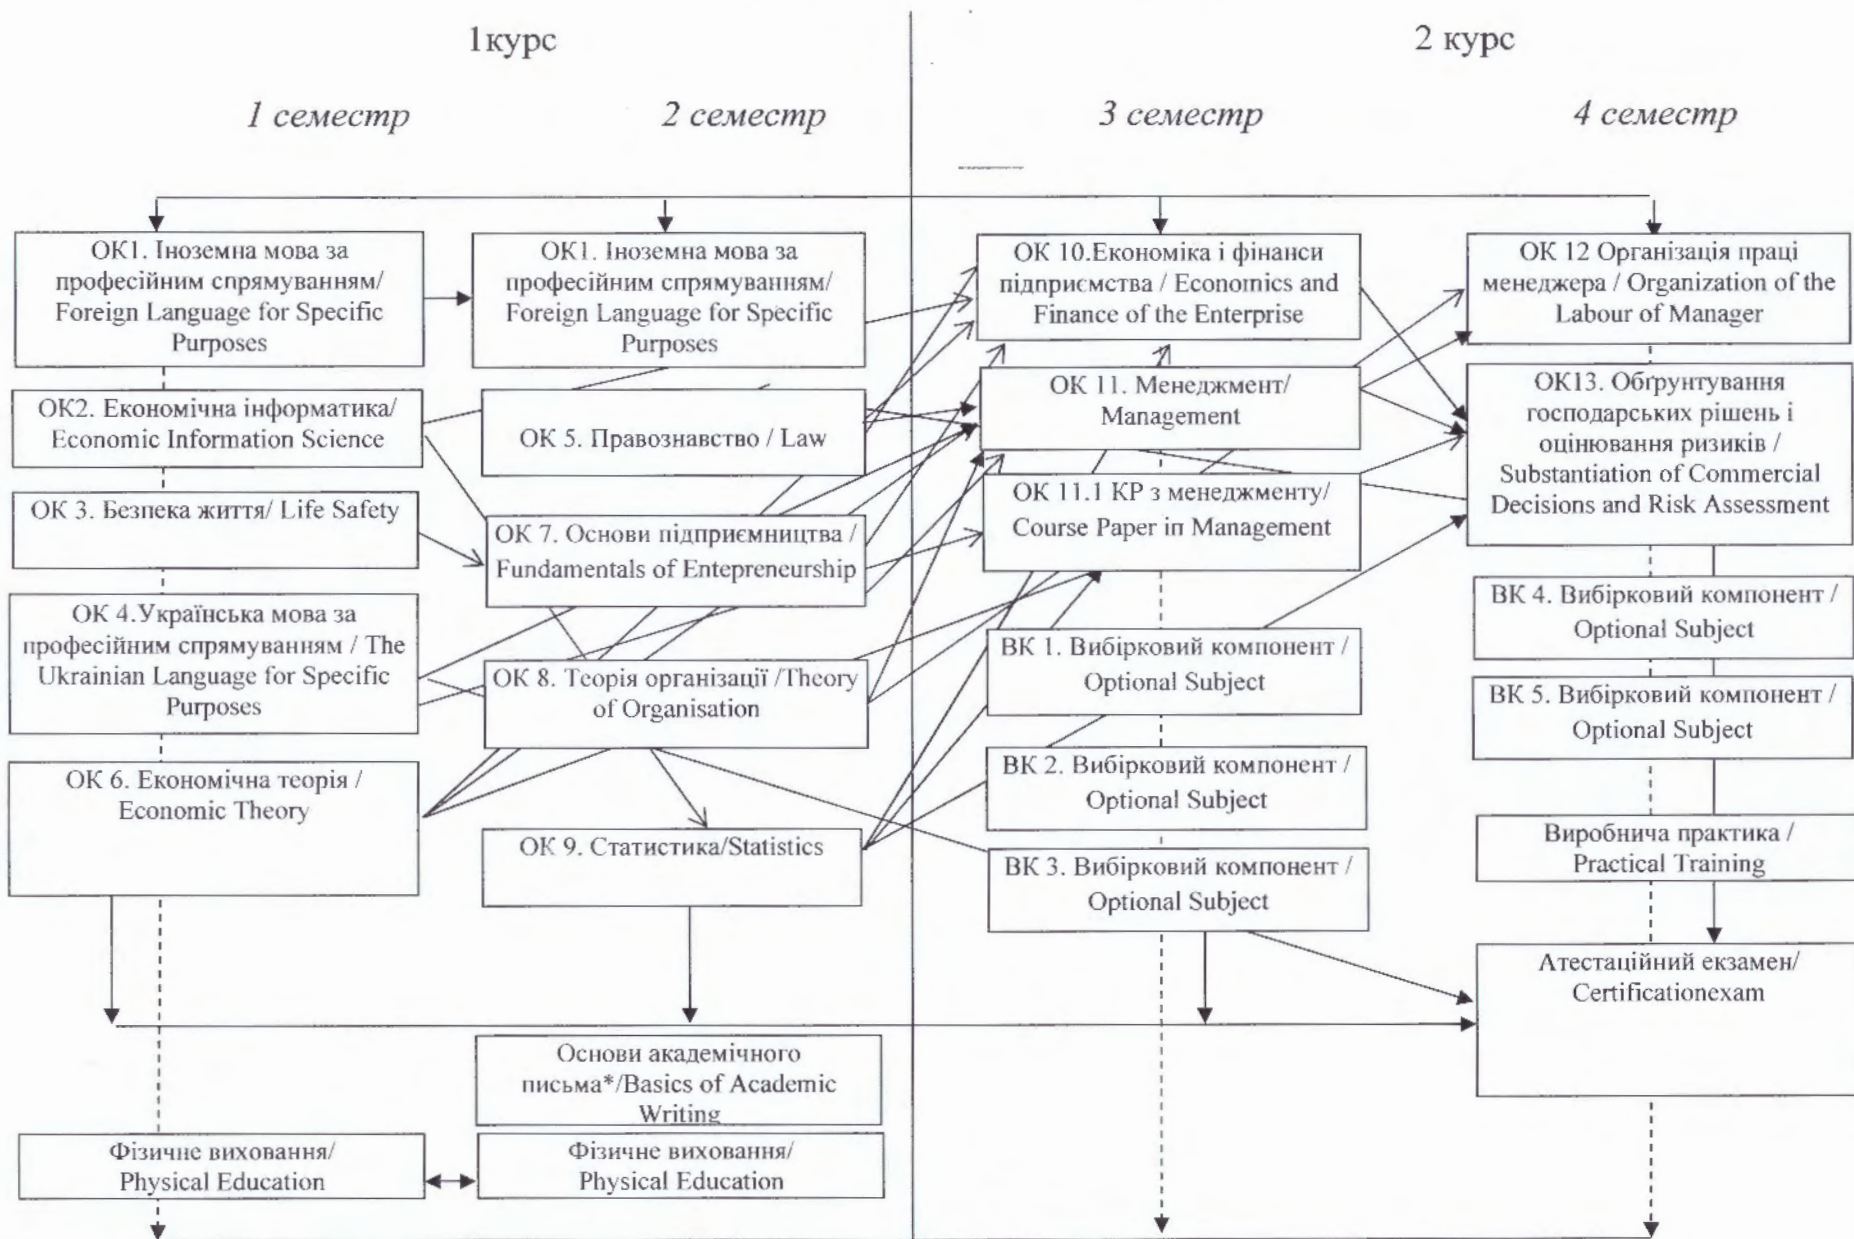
1курс

2 курс

1 семестр

2 семестр

3 семестр

4 семестр

ОК1. Іноземна мова за професійним спрямуванням/ Foreign Language for Specific Purposes

ОК2. Економічна інформатика/ Economic Information Science

ОК 3. Безпека життя/ Life Safety

ОК 4.Українська мова за професійним спрямуванням / The Ukrainian Language for Specific Purposes

ОК 6. Економічна теорія / Economic Theory

ОК1. Іноземна мова за професійним спрямуванням/ Foreign Language for Specific Purposes

ОК 5. Правознавство / Law

ОК 7. Основи підприємництва / Fundamentals of Entepreneurship

ОК 8. Теорія організації /Theory of Organisation

ОК 9. Статистика/Statistics

Основи академічного письма*/Basics of Academic Writing

Фізичне виховання/ Physical Education

Фізичне виховання/ Physical Education

ОК 10.Економіка і фінанси підприємства / Economics and Finance of the Enterprise

ОК 11. Менеджмент/ Management

ОК 11.1 КР з менеджменту/ Course Paper in Management

ВК 1. Вибірковий компонент / Optional Subject

ВК 2. Вибірковий компонент / Optional Subject

ВК 3. Вибірковий компонент / Optional Subject

ОК 12 Організація праці менеджера / Organization of the Labour of Manager

ОК13. Обґрунтування господарських рішень і оцінювання ризиків / Substantiation of Commercial Decisions and Risk Assessment

ВК 4. Вибірковий компонент / Optional Subject

ВК 5. Вибірковий компонент / Optional Subject

Виробнича практика / Practical Training

Атестаційний екзамен/ Certificationexam